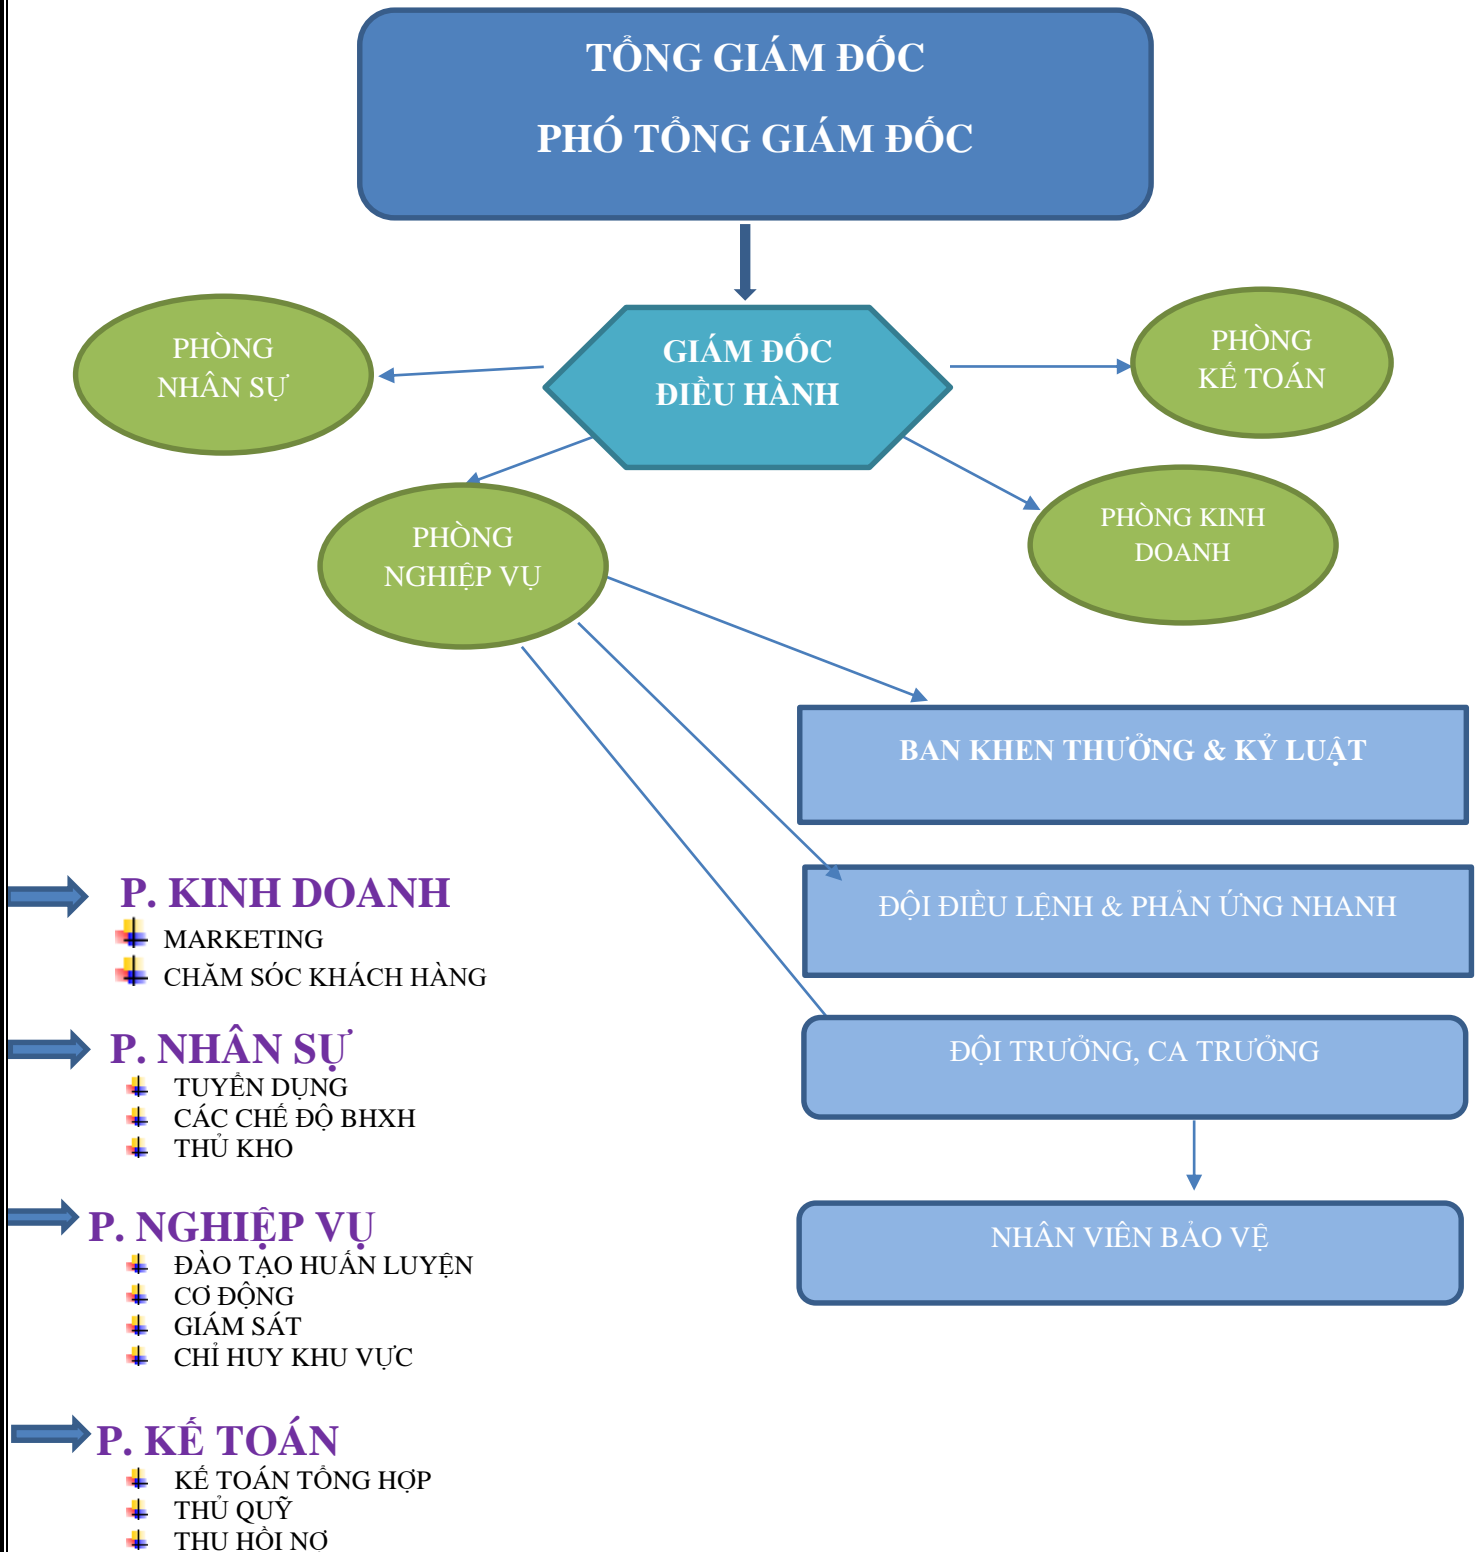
TỔNG GIÁM ĐỐC

PHÓ TỔNG GIÁM ĐỐC

PHÒNG NHÂN SỰ

GIÁM ĐỐC ĐIỀU HÀNH

PHÒNG KẾ TOÁN

PHÒNG NGHIỆP VỤ

PHÒNG KINH DOANH

BAN KHEN THƯỞNG & KỶ LUẬT

ĐỘI ĐIỀU LỆNH & PHẢN ỨNG NHANH

ĐỘI TRƯỞNG, CA TRƯỞNG

NHÂN VIÊN BẢO VỆ

P. KINH DOANH
MARKETING
CHĂM SÓC KHÁCH HÀNG

P. NHÂN SỰ
TUYỂN DỤNG
CÁC CHẾ ĐỘ BHXH
THỦ KHO

P. NGHIỆP VỤ
ĐÀO TẠO HUẤN LUYỆN
CƠ ĐỘNG
GIÁM SÁT
CHỈ HUY KHU VỰC

P. KẾ TOÁN
KẾ TOÁN TỔNG HỢP
THỦ QUỸ
THU HỒI NỢ